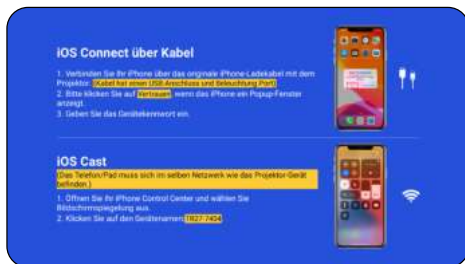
iOS Connect über Kabel

1. Verbinden Sie Ihr iPhone über das originale iPhone-Ladekabel mit dem Projektor. (Kabel hat einen USB Anschluss und Beleuchtung Port)
2. Bitte klicken Sie auf Vertrauen, wenn das iPhone ein Popup-Fenster anzeigt.
3. Geben Sie das Gerätekennwort ein.

iOS Cast

(Das Telefon/Pad muss sich im selben Netzwerk wie das Projektor-Gerät befinden.)
1. Öffnen Sie Ihr iPhone Control Center und wählen Sie Bildschirmspiegelung aus.
2. Klicken Sie auf den Gerätenamen T827-7404